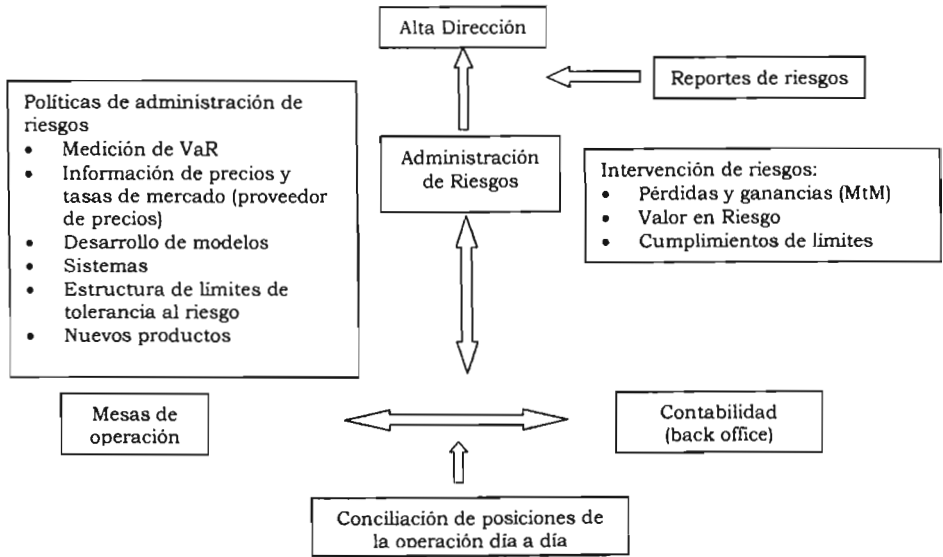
Alta Dirección

Reportes de riesgos

Políticas de administración de riesgos
- Medición de VaR
- Información de precios y tasas de mercado (proveedor de precios)
- Desarrollo de modelos
- Sistemas
- Estructura de limites de tolerancia al riesgo
- Nuevos productos

Administración de Riesgos

Intervención de riesgos:
- Pérdidas y ganancias (MtM)
- Valor en Riesgo
- Cumplimientos de limites

Mesas de operación

Contabilidad (back office)

Conciliación de posiciones de la operación día a día